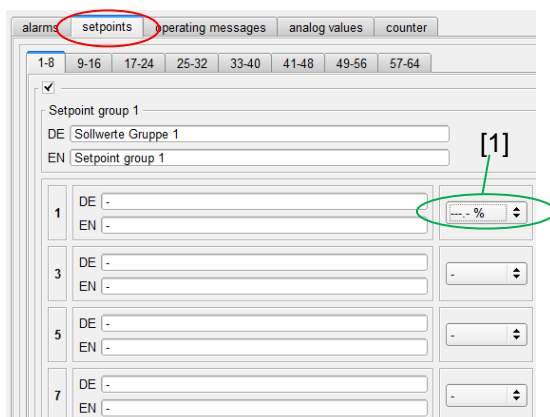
alarms setpoints operating messages analog values counter

1-8 9-16 17-24 25-32 33-40 41-48 49-56 57-64

Setpoint group 1

DE Sollwerte Gruppe 1

EN Setpoint group 1

[1]

1 DE -
EN -
---.- %

3 DE -
EN -
-

5 DE -
EN -

7 DE -
EN -
-